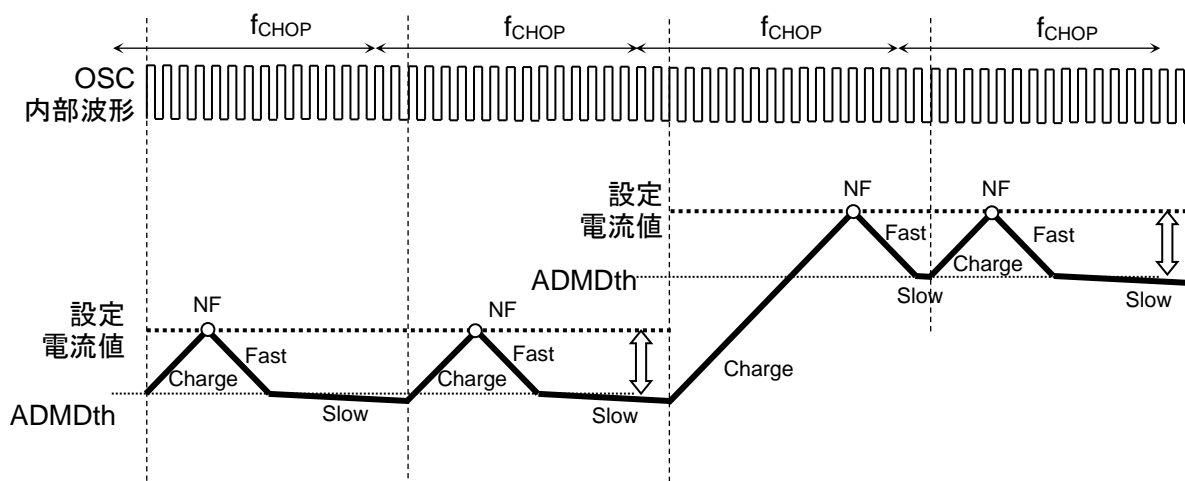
$f_{CHOP}$ $f_{CHOP}$ $f_{CHOP}$ $f_{CHOP}$

OSC
内部波形

設定
電流値

NF

Fast

Charge

ADMDth

Slow

NF

Fast

Charge

Slow

Charge

設定
電流値

NF

Fast

ADMDth

Slow

NF

Fast

Charge

Slow

設定
電流値

ADMDth